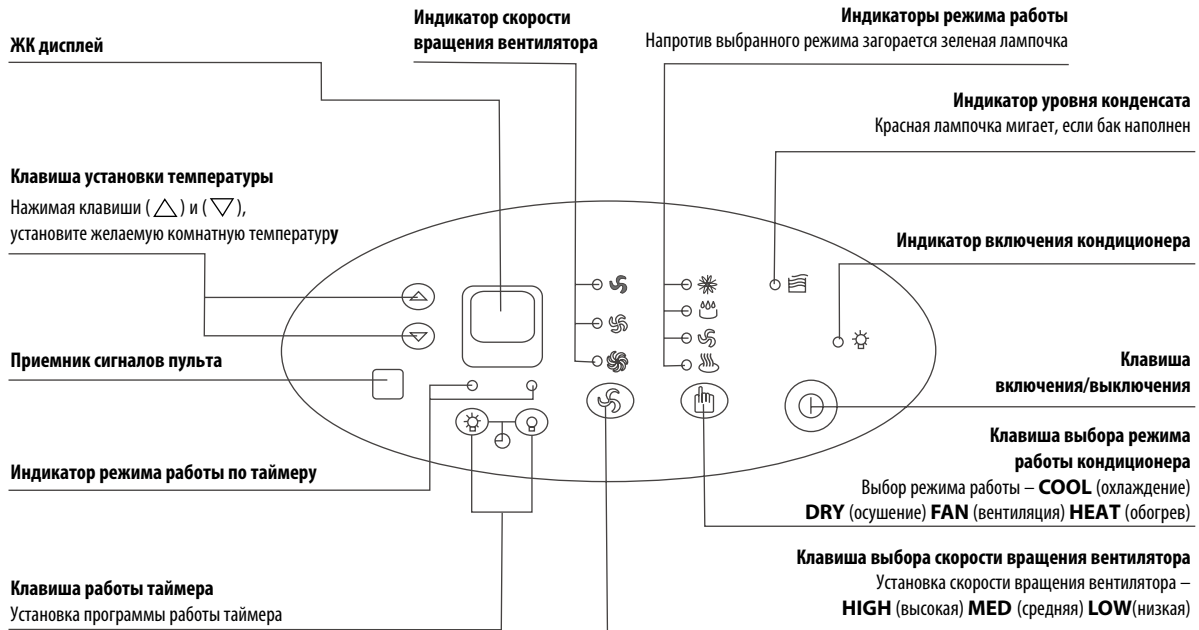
**Индикатор скорости вращения вентилятора**

**Индикаторы режима работы**
Напротив выбранного режима загорается зеленая лампочка

**ЖК дисплей**

**Индикатор уровня конденсата**
Красная лампочка мигает, если бак наполнен

**Клавиша установки температуры**
Нажимая клавиши ( $\triangle$ ) и ( $\bigtriangledown$ ), установите желаемую комнатную температуру

**Индикатор включения кондиционера**

**Приемник сигналов пульта**

**Клавиша включения/выключения**

**Клавиша выбора режима работы кондиционера**
Выбор режима работы – **COOL** (охлаждение) **DRY** (осушение) **FAN** (вентиляция) **HEAT** (обогрев)

**Индикатор режима работы по таймеру**

**Клавиша выбора скорости вращения вентилятора**
Установка скорости вращения вентилятора – **HIGH** (высокая) **MED** (средняя) **LOW**(низкая)

**Клавиша работы таймера**
Установка программы работы таймера